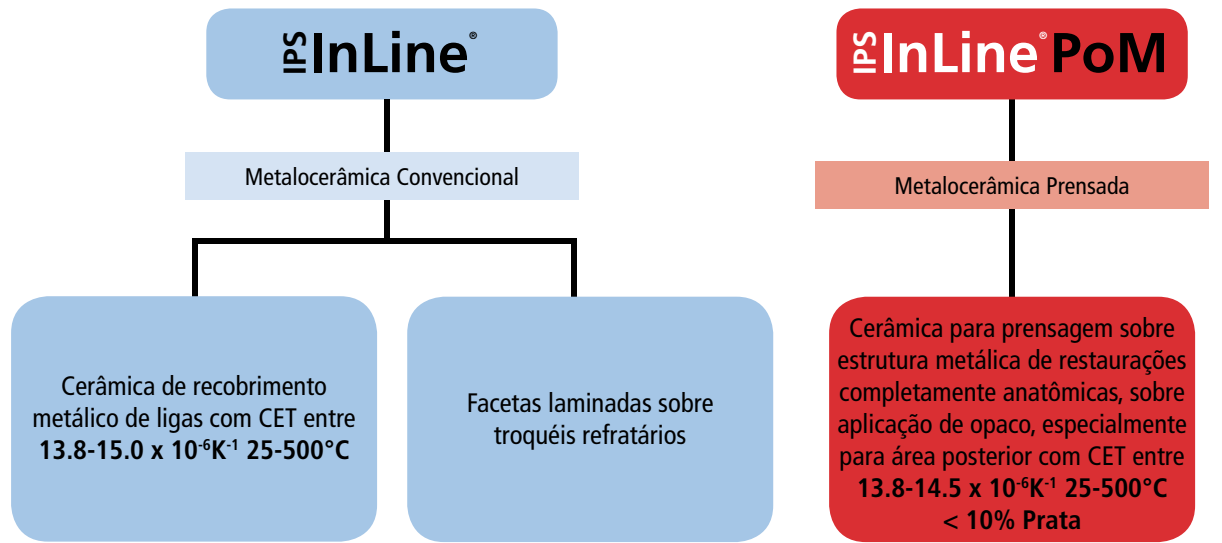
IPS InLine®

Metalocerâmica Convencional

Cerâmica de recobrimento metálico de ligas com CET entre **13.8-15.0 x $10^{-6}K^{-1}$ 25-500°C**

Facetas laminadas sobre troquéis refratários

IPS InLine® PoM

Metalocerâmica Prensada

Cerâmica para prensagem sobre estrutura metálica de restaurações completamente anatômicas, sobre aplicação de opaco, especialmente para área posterior com CET entre **13.8-14.5 x $10^{-6}K^{-1}$ 25-500°C < 10% Prata**